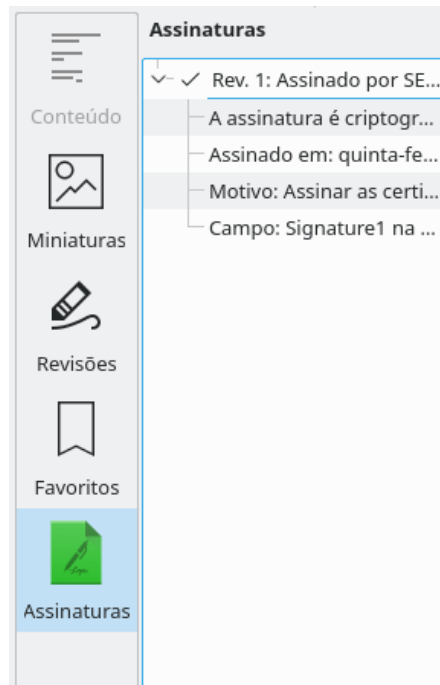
Conteúdo

Miniaturas

Revisões

Favoritos

Assinaturas

Assinaturas

Rev. 1: Assinado por SE...

A assinatura é criptogr...

Assinado em: quinta-fe...

Motivo: Assinar as certi...

Campo: Signature1 na ...